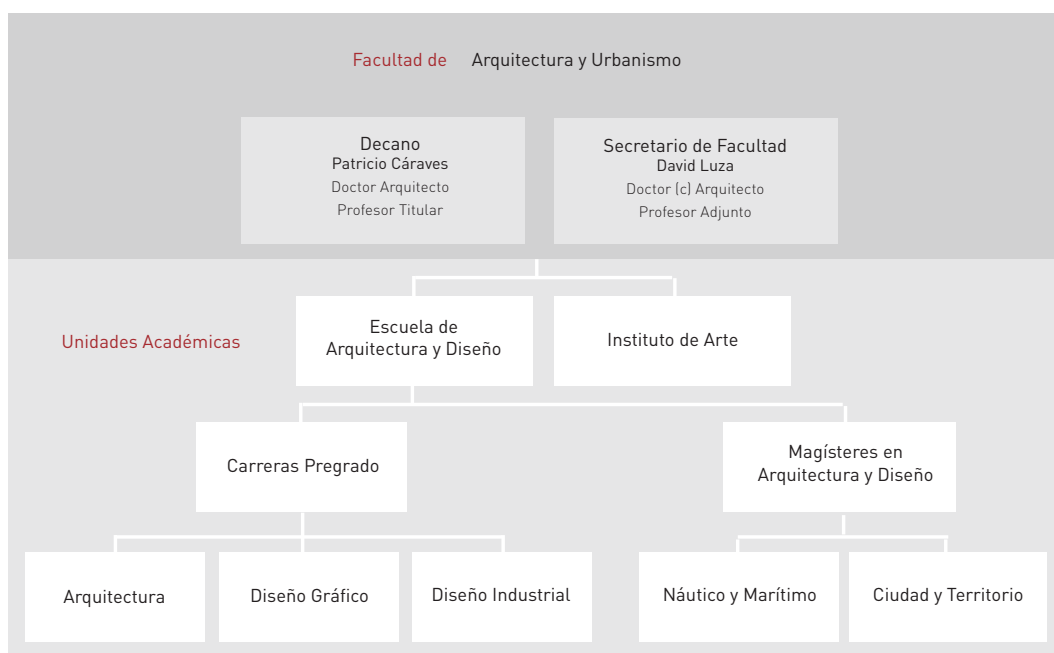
Facultad de Arquitectura y Urbanismo

Decano
Patricio Cáraves
Doctor Arquitecto
Profesor Titular

Secretario de Facultad
David Luza
Doctor (c) Arquitecto
Profesor Adjunto

Unidades Académicas

Escuela de Arquitectura y Diseño

Instituto de Arte

Carreras Pregrado

Magísteres en Arquitectura y Diseño

Arquitectura

Diseño Gráfico

Diseño Industrial

Náutico y Marítimo

Ciudad y Territorio